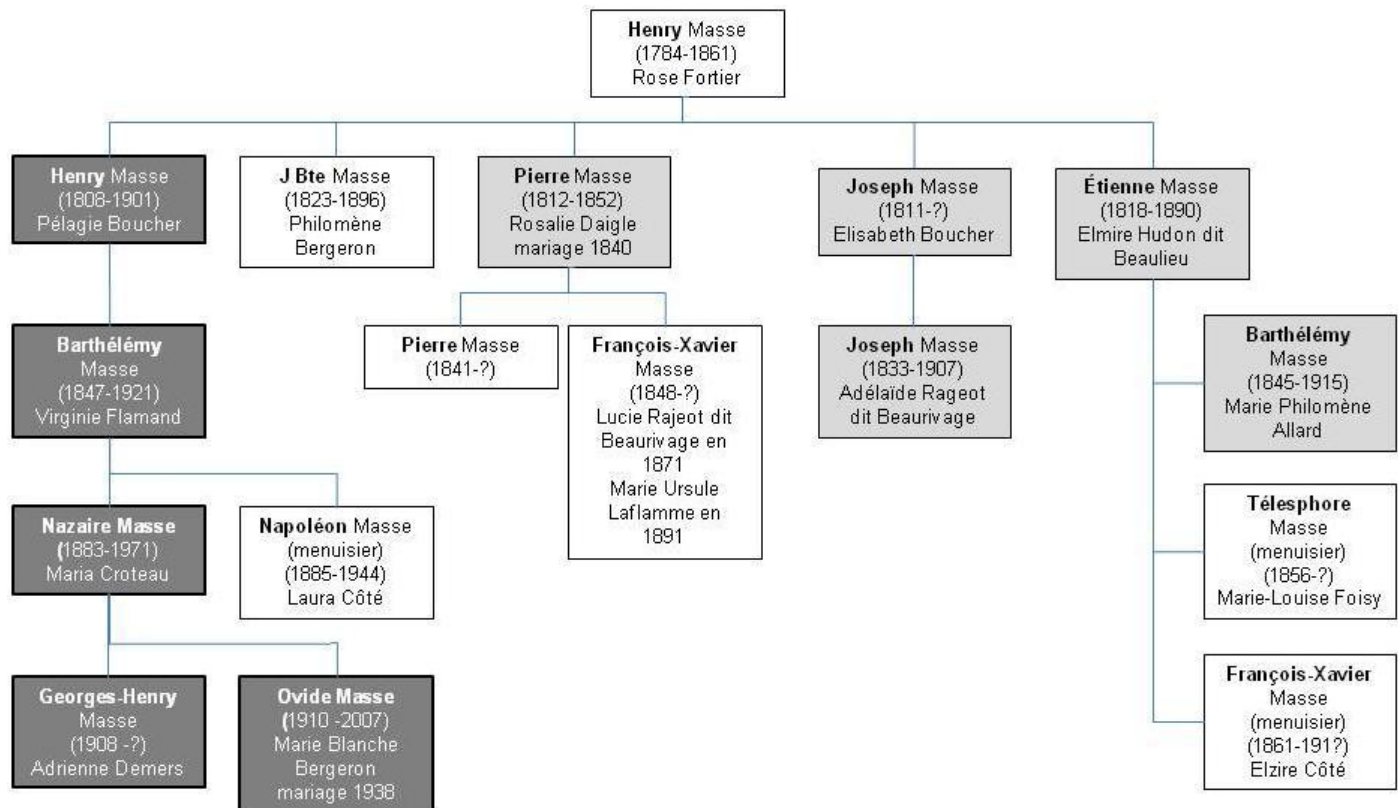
Henry Masse
(1784-1861)
Rose Fortier

Henry Masse
(1808-1901)
Pélagie Boucher

J Bte Masse
(1823-1896)
Philomène Bergeron

Pierre Masse
(1812-1852)
Rosalie Daigle
mariage 1840

Joseph Masse
(1811-?)
Elisabeth Boucher

Étienne Masse
(1818-1890)
Elmire Hudon dit Beaulieu

Barthélémy Masse
(1847-1921)
Virginie Flamand

Pierre Masse
(1841-?)

François-Xavier Masse
(1848-?)
Lucie Rajeot dit Beaurivage en 1871
Marie Ursule Laflamme en 1891

Joseph Masse
(1833-1907)
Adélaïde Rageot dit Beaurivage

Barthélémy Masse
(1845-1915)
Marie Philomène Allard

Nazaire Masse
(1883-1971)
Maria Croteau

Napoléon Masse
(menuisier)
(1885-1944)
Laura Côté

Télesphore Masse
(menuisier)
(1856-?)
Marie-Louise Foisy

Georges-Henry Masse
(1908 -?)
Adrienne Demers

Ovide Masse
(1910 -2007)
Marie Blanche Bergeron
mariage 1938

François-Xavier Masse
(menuisier)
(1861-191?)
Elzire Côté